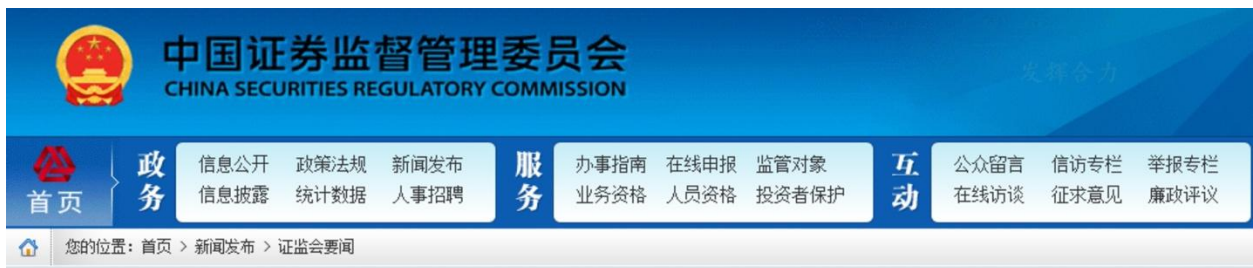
中国证券监督管理委员会
CHINA SECURITIES REGULATORY COMMISSION

发挥合力

首页

政务
信息公开 政策法规 新闻发布
信息披露 统计数据 人事招聘

服务
办事指南 在线申报 监管对象
业务资格 人员资格 投资者保护

互动
公众留言 信访专栏 举报专栏
在线访谈 征求意见 廉政评议

您的位置：首页 > 新闻发布 > 证监会要闻